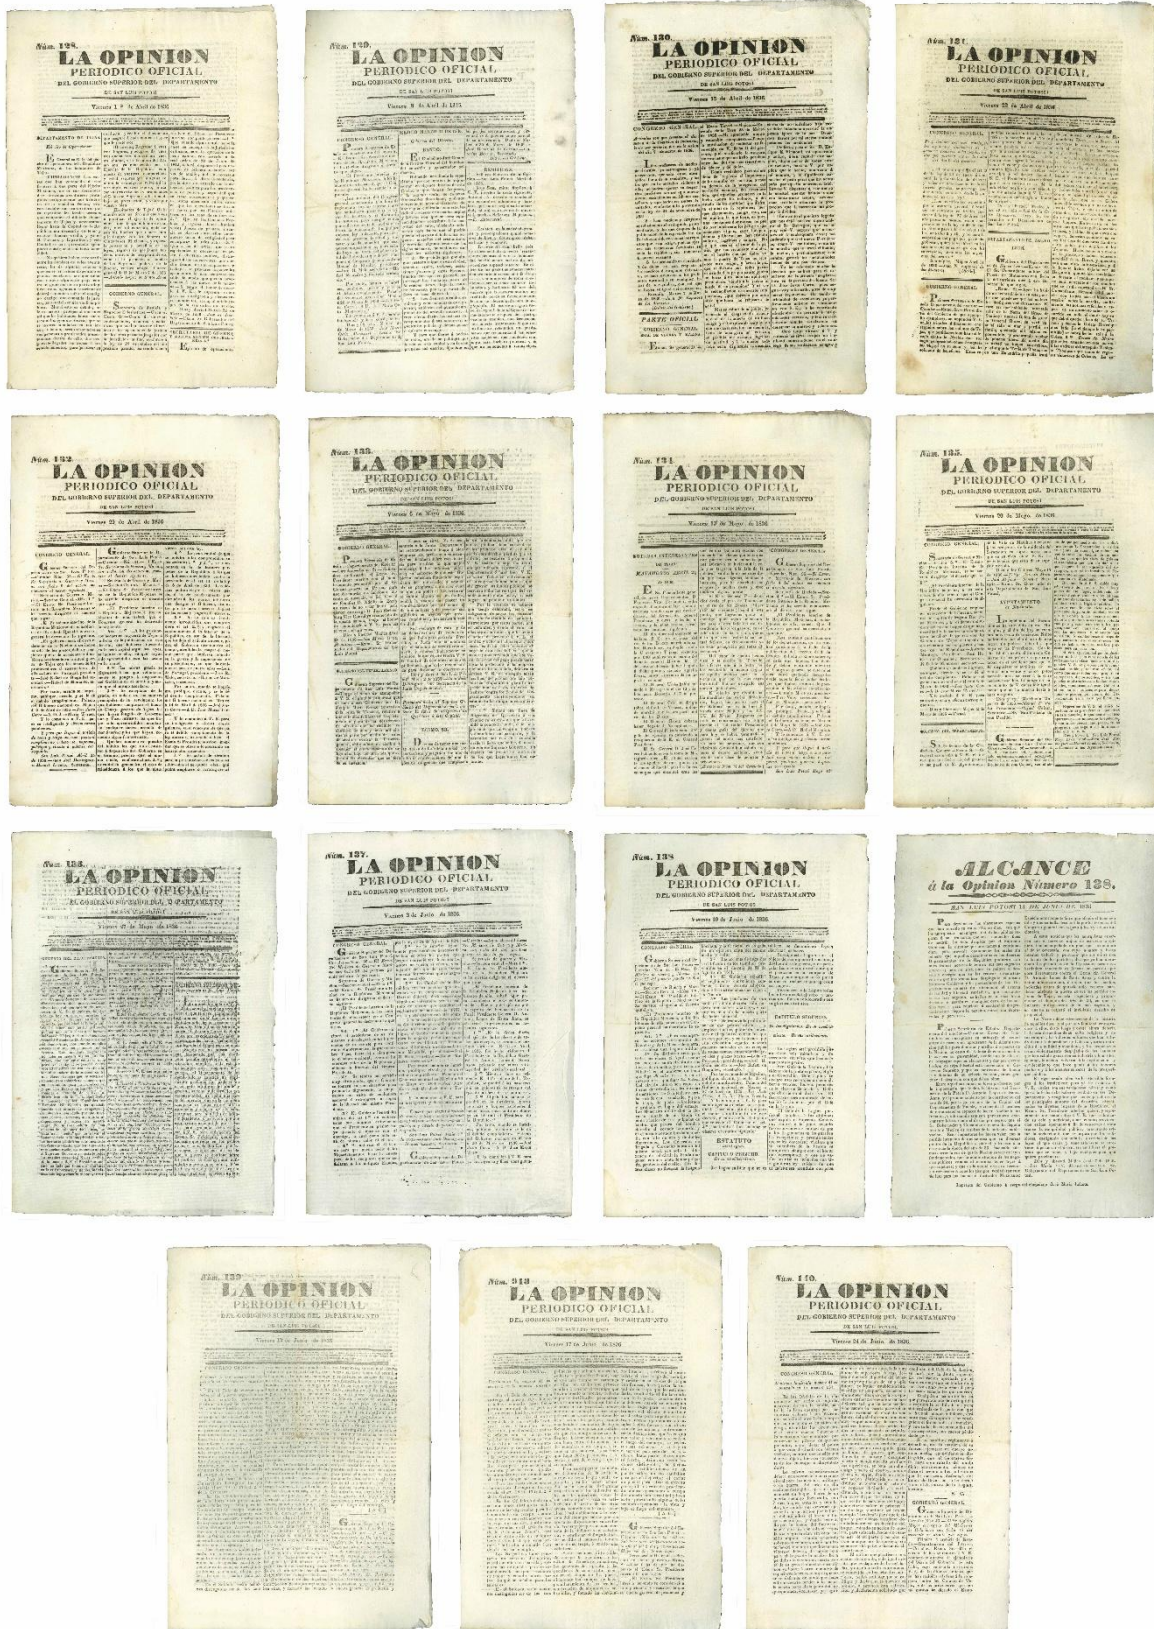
Núm. 128. LA OPINION PERIODICO OFICIAL DEL GOBIERNO SUPERIOR DEL DEPARTAMENTO DE SAN LUIS POTOSI
Viernes 1.° de Abril de 1836.

Núm. 129. LA OPINION PERIODICO OFICIAL DEL GOBIERNO SUPERIOR DEL DEPARTAMENTO DE SAN LUIS POTOSI
Viernes 8 de Abril de 1836.

Núm. 130. LA OPINION PERIODICO OFICIAL DEL GOBIERNO SUPERIOR DEL DEPARTAMENTO DE SAN LUIS POTOSI
Viernes 15 de Abril de 1836.

Núm. 131. LA OPINION PERIODICO OFICIAL DEL GOBIERNO SUPERIOR DEL DEPARTAMENTO DE SAN LUIS POTOSI
Viernes 22 de Abril de 1836.

Núm. 132. LA OPINION PERIODICO OFICIAL DEL GOBIERNO SUPERIOR DEL DEPARTAMENTO DE SAN LUIS POTOSI
Viernes 29 de Abril de 1836.

Núm. 133. LA OPINION PERIODICO OFICIAL DEL GOBIERNO SUPERIOR DEL DEPARTAMENTO DE SAN LUIS POTOSI
Viernes 6 de Mayo de 1836.

Núm. 134 LA OPINION PERIODICO OFICIAL DEL GOBIERNO SUPERIOR DEL DEPARTAMENTO DE SAN LUIS POTOSI
Viernes 13 de Mayo de 1836.

Núm. 135. LA OPINION PERIODICO OFICIAL DEL GOBIERNO SUPERIOR DEL DEPARTAMENTO DE SAN LUIS POTOSI
Viernes 20 de Mayo de 1836.

Núm. 136. LA OPINION PERIODICO OFICIAL DEL GOBIERNO SUPERIOR DEL DEPARTAMENTO DE SAN LUIS POTOSI
Viernes 27 de Mayo de 1836.

Núm. 137. LA OPINION PERIODICO OFICIAL DEL GOBIERNO SUPERIOR DEL DEPARTAMENTO DE SAN LUIS POTOSI
Viernes 3 de Junio de 1836.

Núm. 138 LA OPINION PERIODICO OFICIAL DEL GOBIERNO SUPERIOR DEL DEPARTAMENTO DE SAN LUIS POTOSI
Viernes 10 de Junio de 1836.

ALCANCE á la Opinion Número 138.
SAN LUIS POTOSI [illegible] DE JUNIO DE 1836.

Núm. 139 LA OPINION PERIODICO OFICIAL DEL GOBIERNO SUPERIOR DEL DEPARTAMENTO DE SAN LUIS POTOSI
Viernes 17 de Junio de 1836.

Núm. 913 LA OPINION PERIODICO OFICIAL DEL GOBIERNO SUPERIOR DEL DEPARTAMENTO DE SAN LUIS POTOSI
Viernes 17 de Junio de 1836

Núm. 140. LA OPINION PERIODICO OFICIAL DEL GOBIERNO SUPERIOR DEL DEPARTAMENTO DE SAN LUIS POTOSI
Viernes 24 de Junio de 1836.